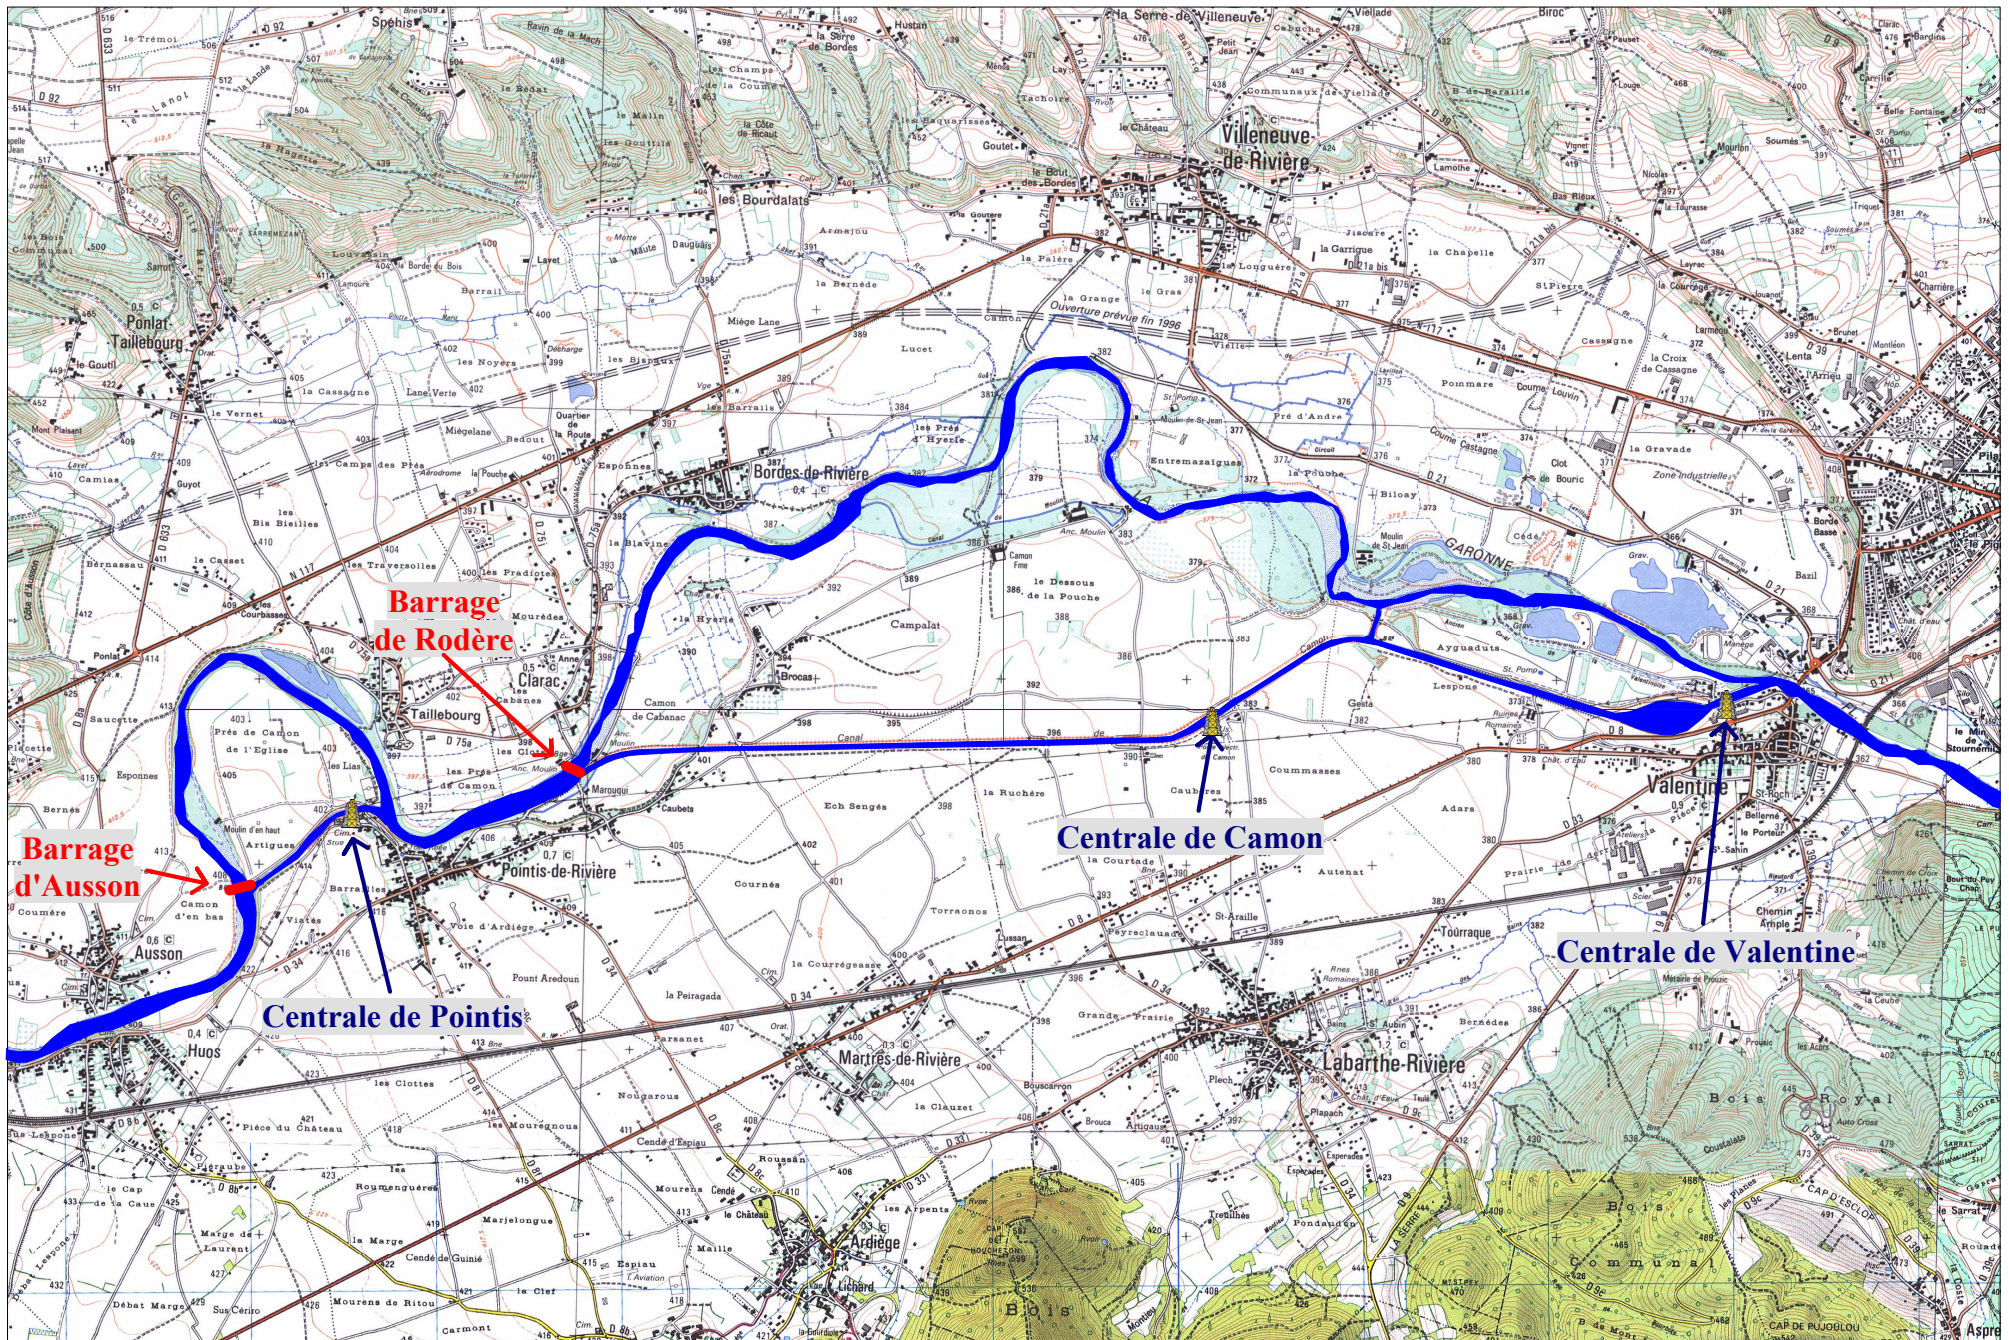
Barrage de Rodère

Barrage d'Ausson

Centrale de Pointis

Centrale de Camon

Centrale de Valentine

Villeneuve-de-Rivière
Bordes-de-Rivière
Clarac
Taillebourg
Ponlat-Taillebourg
Pointis-de-Rivière
Ausson
Huos
Martres-de-Rivière
Labarthe-Rivière
Valentine
Ardiège
Camon
Cabanac
GARONNE
Canal
les Bourdalats
la Serre-de-Villeneuve
Ouverture prévue fin 1996
Zone industrielle
Bois Royal
Bois Communal
Spéhis
Campalat
Brocas
Coumassés
la Courtade
Tourraque
Lespone
Ayguaduts
Saucette
Esponnes
Bernes
Coumère
la Peiragade
la Courrégeasse
Courné
Torranous
Artiguas
Barraille
Cassagne
St-Araille
Autenat
Adars